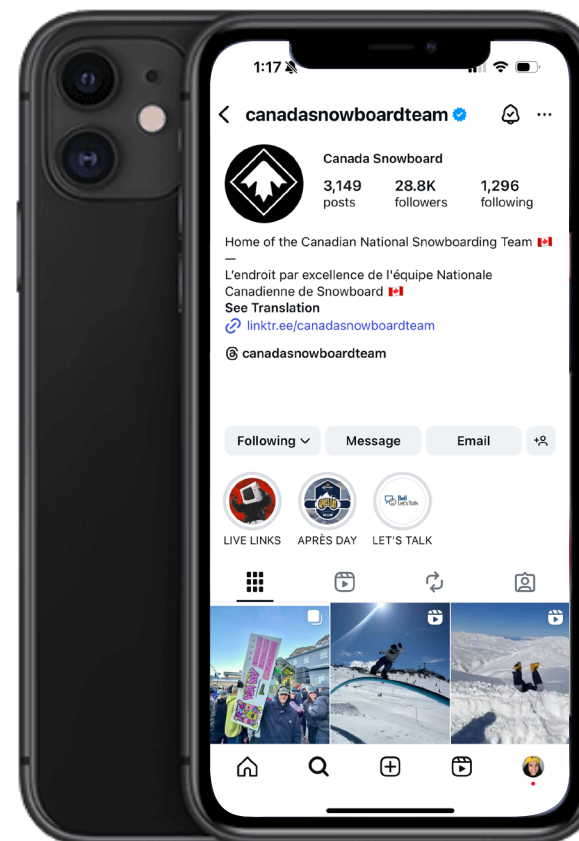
1:17

canadasnowboardteam

Canada Snowboard

3,149 posts

28.8K followers

1,296 following

Home of the Canadian National Snowboarding Team 🇨🇦
—
L'endroit par excellence de l'équipe Nationale Canadienne de Snowboard 🇨🇦
See Translation
linktr.ee/canadasnowboardteam

canadasnowboardteam

Following

Message

Email

LIVE LINKS

APRÈS DAY

LET'S TALK